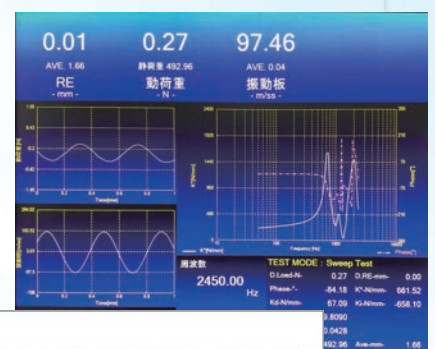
0.01
AVE. 1.66
RE
- mm -

0.27
静荷重 492.96
動荷重
- N -

97.46
AVE. 0.04
振動板
- m/ss -

Time[ms]

Time[ms]

Frequency [Hz]

周波数
2450.00 Hz

TEST MODE : Sweep Test
D.Load-N- 0.27 D.RE-mm- 0.00
Phase-°- -84.18 K*-N/mm- 661.52
Kd-N/mm- 67.09 Ki-N/mm- -658.10
9.8090
0.0428
492.96 Ave-mm- 1.66